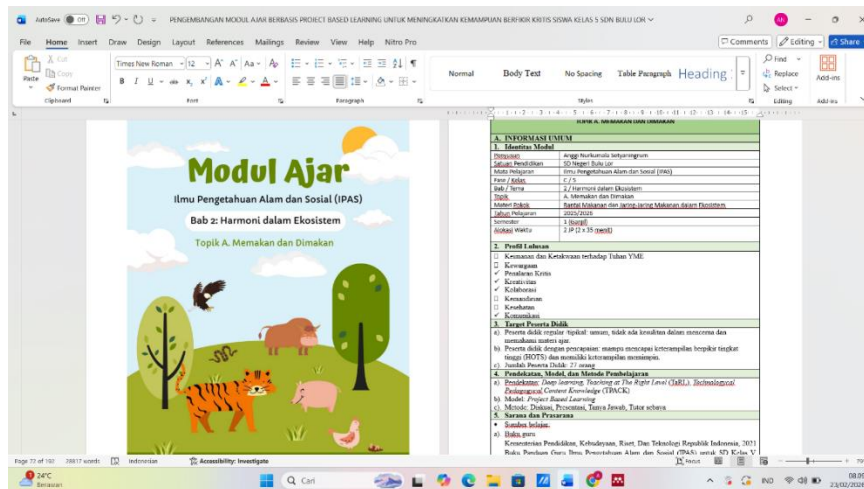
AutoSave Off PENGEMBANGAN MODUL AJAR BERBASIS PROJECT BASED LEARNING UNTUK MENINGKATKAN KEMAMPUAN BERFIKIR KRITIS SISWA KELAS 5 SDN BULU LOR

File Home Insert Draw Design Layout References Mailings Review View Help Nitro Pro

Comments Editing Share

Cut Copy Paste Format Painter Clipboard Times New Roman 12 Font Paragraph Normal Body Text No Spacing Table Paragraph Heading Styles Find Replace Select Editing Add-ins

Modul Ajar

Ilmu Pengetahuan Alam dan Sosial (IPAS)

Bab 2: Harmoni dalam Ekosistem

Topik A. Memakan dan Dimakan

TOPIK A. MEMAKAN DAN DIMAKAN

A. INFORMASI UMUM

1. Identitas Modul

| Penyusun | Anggi Nurkumala Setyaningrum |
|---|---|
| Satuan Pendidikan | SD Negeri Bulu Lor |
| Mata Pelajaran | Ilmu Pengetahuan Alam dan Sosial (IPAS) |
| Fase / Kelas | C / 5 |
| Bab / Tema | 2 / Harmoni dalam Ekosistem |
| Topik | A. Memakan dan Dimakan |
| Materi Pokok | Rantai Makanan dan Jaring-Jaring Makanan dalam Ekosistem |
| Tahun Pelajaran | 2025/2026 |
| Semester | 1 (Ganjil) |
| Alokasi Waktu | 2 JP (2 x 35 menit) |

2. Profil Lulusan

☐ Keimanan dan Ketakwaan terhadap Tuhan YME
☐ Kewargaan
✓ Penalaran Kritis
✓ Kreativitas
✓ Kolaborasi
☐ Kemandirian
☐ Kesehatan
✓ Komunikasi

3. Target Peserta Didik

a). Peserta didik reguler /tipikal: umum, tidak ada kesulitan dalam mencerna dan memahami materi ajar.
b). Peserta didik dengan pencapaian: mampu mencapai keterampilan berpikir tingkat tinggi (HOTS) dan memiliki keterampilan memimpin.
c). Jumlah Peserta Didik: 27 orang

4. Pendekatan, Model, dan Metode Pembelajaran

a). Pendekatan: Deep learning, Teaching at The Right Level (TaRL), Technological Pedagogical Content Knowledge (TPACK)
b). Model: Project Based Learning
c). Metode: Diskusi, Presentasi, Tanya Jawab, Tutor sebaya

5. Sarana dan Prasarana

• Sumber belajar:
a). Buku guru
Kementerian Pendidikan, Kebudayaan, Riset, Dan Teknologi Republik Indonesia. 2021 Buku Panduan Guru Ilmu Pengetahuan Alam dan Sosial (IPAS) untuk SD Kelas V

Page 22 of 192 28817 words Indonesian Accessibility: Investigate Focus

24°C Berawan Cari IND 08:0 23/02/2026